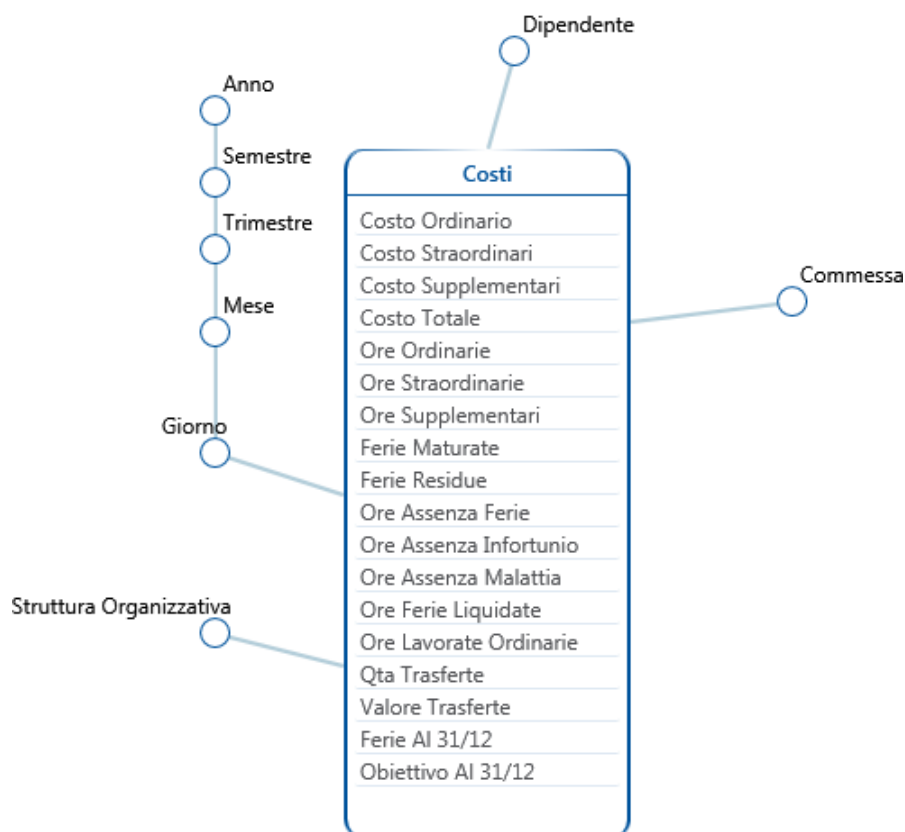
Dipendente

Anno

Semestre

Trimestre

Mese

Giorno

Struttura Organizzativa

Costi

Costo Ordinario
Costo Straordinari
Costo Supplementari
Costo Totale
Ore Ordinarie
Ore Straordinarie
Ore Supplementari
Ferie Maturate
Ferie Residue
Ore Assenza Ferie
Ore Assenza Infortunio
Ore Assenza Malattia
Ore Ferie Liquidate
Ore Lavorate Ordinarie
Qta Trasferte
Valore Trasferte
Ferie Al 31/12
Obiettivo Al 31/12

Commessa